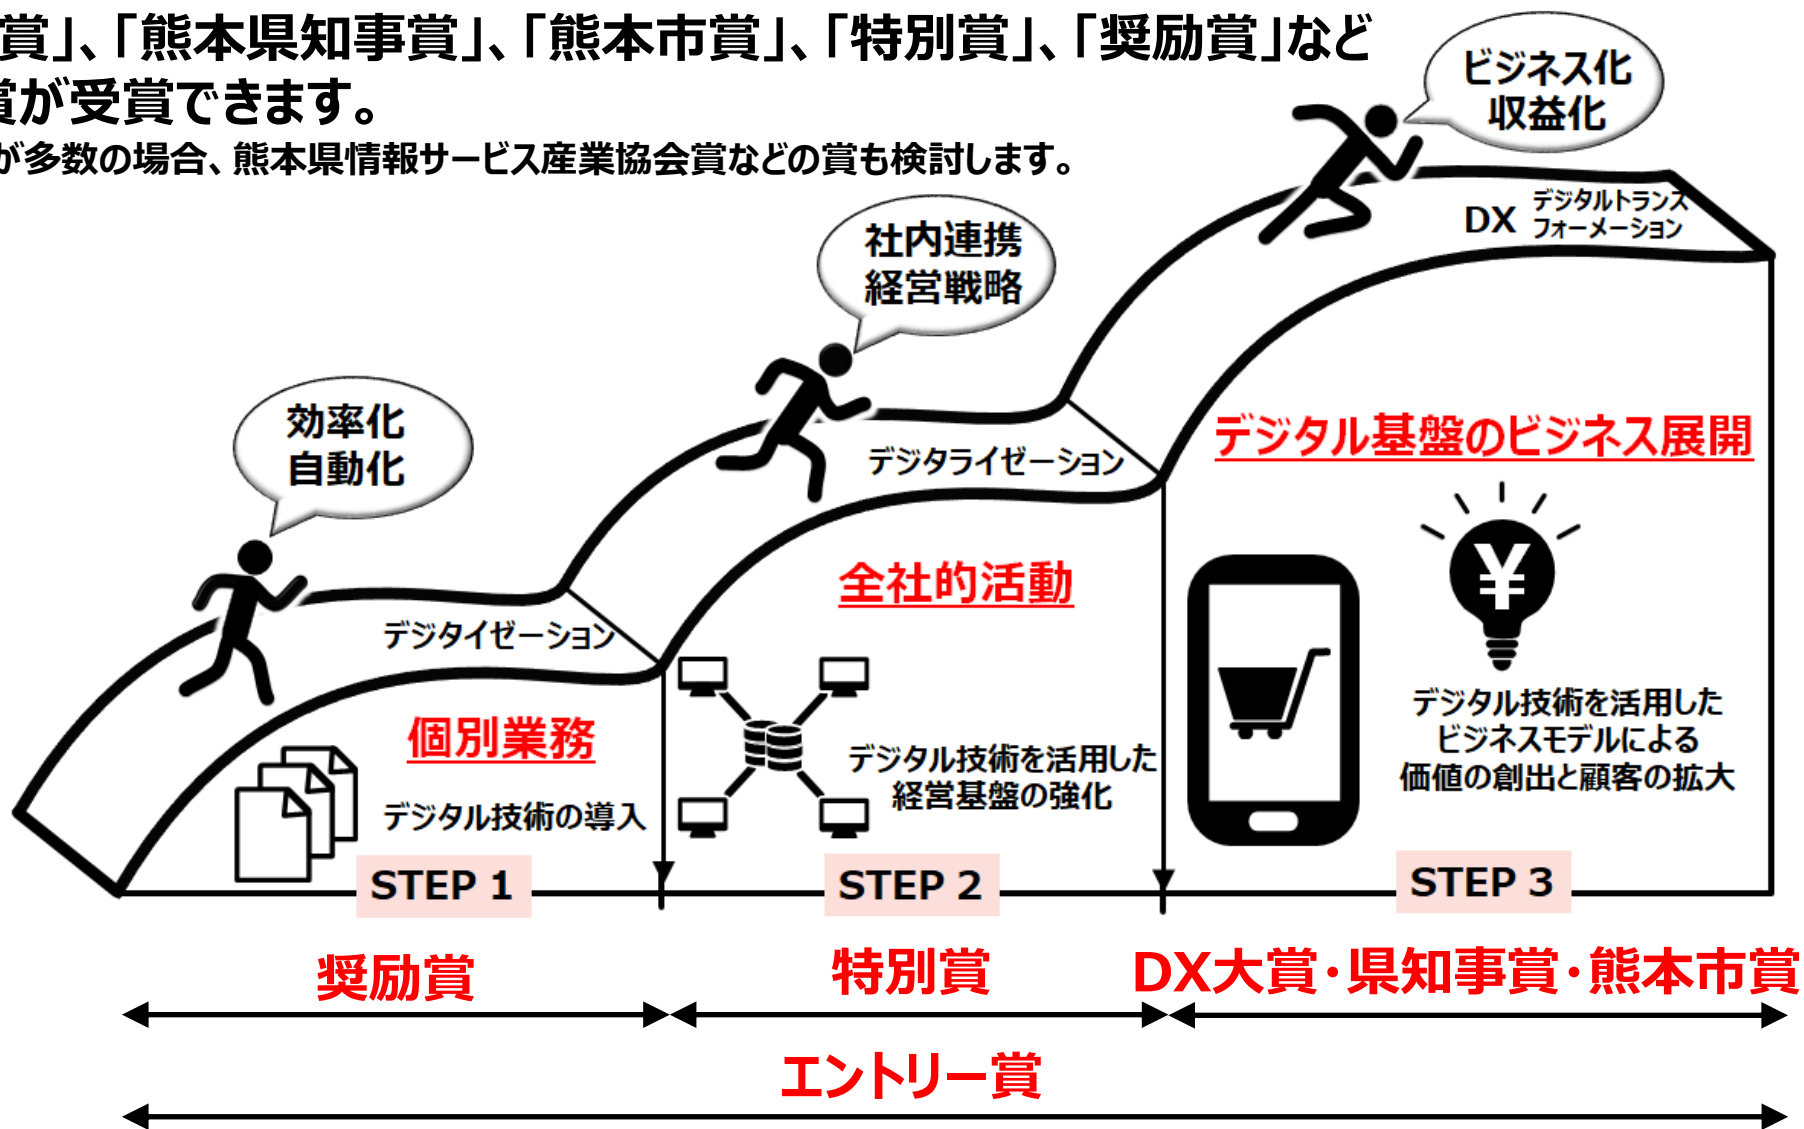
賞」、「熊本県知事賞」、「熊本市賞」、「特別賞」、「奨励賞」など
賞が受賞できます。
が多数の場合、熊本県情報サービス産業協会賞などの賞も検討します。

ビジネス化
収益化

DX デジタルトランスフォーメーション

社内連携
経営戦略

効率化
自動化

デジタライゼーション

デジタル基盤のビジネス展開

全社的活動

デジタイゼーション

個別業務

デジタル技術の導入

デジタル技術を活用した経営基盤の強化

デジタル技術を活用したビジネスモデルによる価値の創出と顧客の拡大

STEP 1

STEP 2

STEP 3

奨励賞

特別賞

DX大賞・県知事賞・熊本市賞

エントリー賞